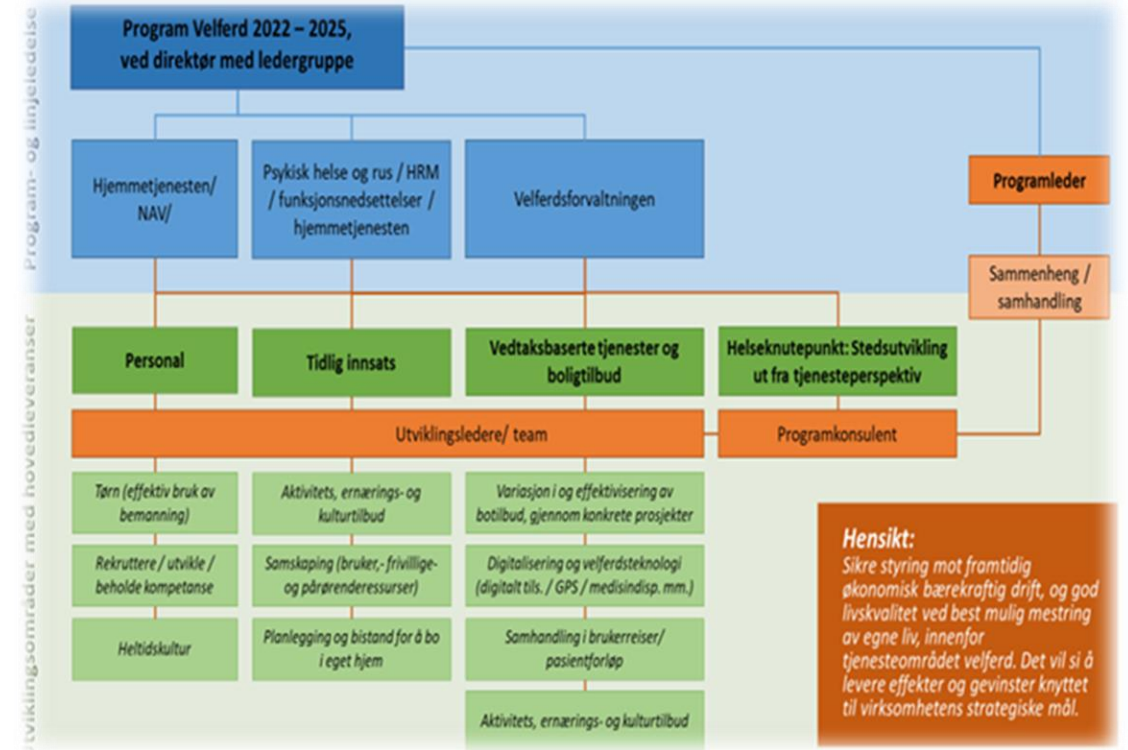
Program- og linjeledelse

Program Velferd 2022 – 2025, ved direktør med ledergruppe

Hjemmetjenesten/ NAV/

Psykisk helse og rus / HRM / funksjonsnedsettelser / hjemmetjenesten

Velferdsforvaltningen

Programleder

Sammenheng / samhandling

Utviklingsområder med hovedleveranser

Personal

Tidlig innsats

Vedtaksbaserte tjenester og boligtilbud

Helseknutepunkt: Stedsutvikling ut fra tjenesteperspektiv

Utviklingsledere/ team

Programkonsulent

Tørn (effektiv bruk av bemanning)

Rekruttere / utvikle / beholde kompetanse

Heltidskultur

Aktivitets, ernærings- og kulturtilbud

Samskaping (bruker,- frivillige- og pårørenderessurser)

Planlegging og bistand for å bo i eget hjem

Variasjon i og effektivisering av botilbud, gjennom konkrete prosjekter

Digitalisering og velferdsteknologi (digitalt tils. / GPS / medisindisp. mm.)

Samhandling i brukerreiser/ pasientforløp

Aktivitets, ernærings- og kulturtilbud

Hensikt:
Sikre styring mot framtidig økonomisk bærekraftig drift, og god livskvalitet ved best mulig mestring av egne liv, innenfor tjenesteområdet velferd. Det vil si å levere effekter og gevinster knyttet til virksomhetens strategiske mål.